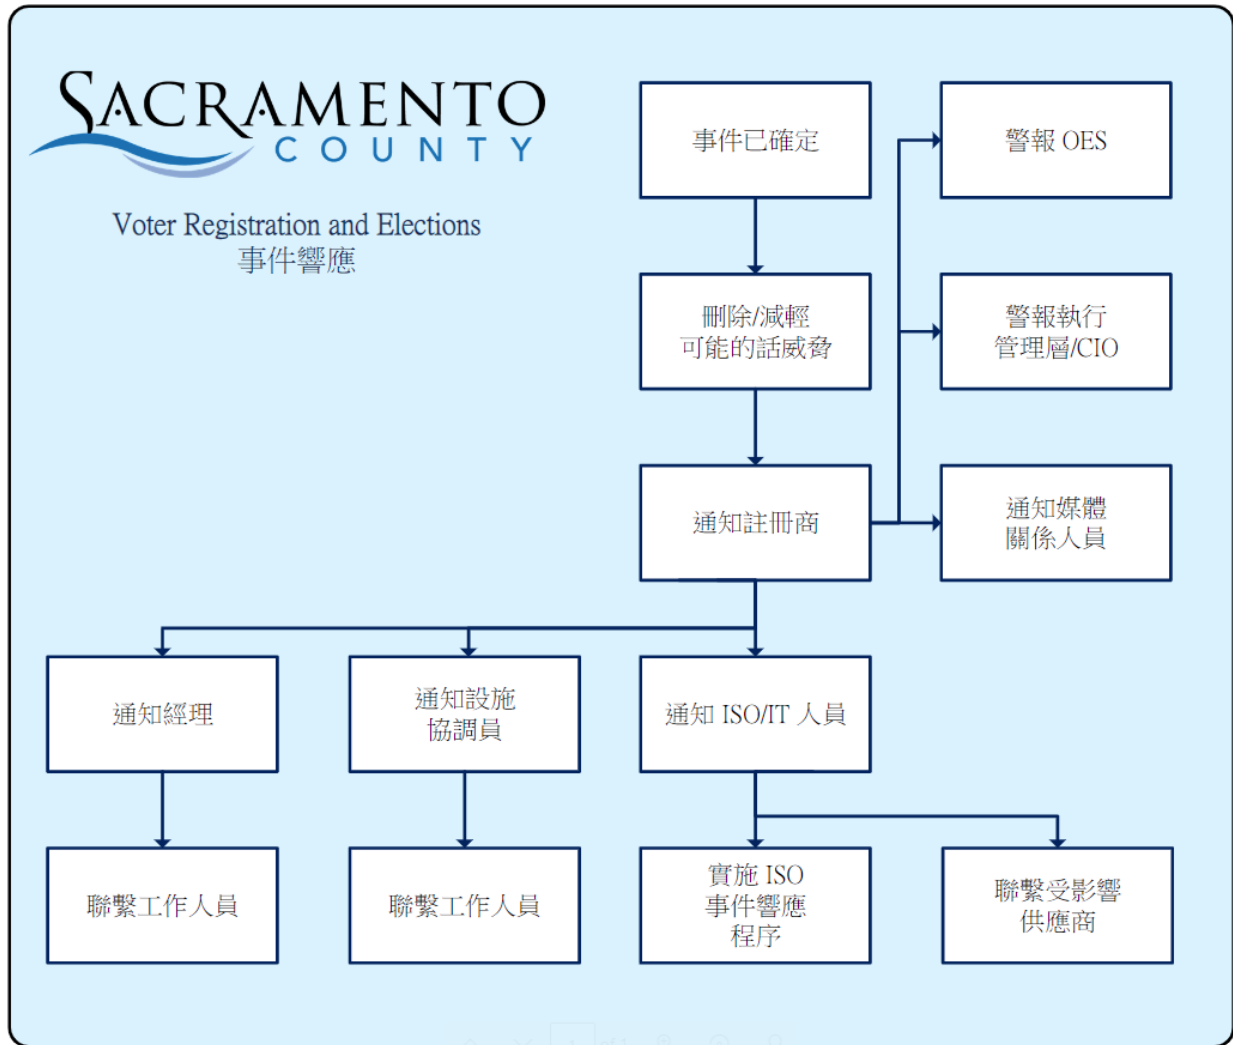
SACRAMENTO
COUNTY

Voter Registration and Elections
事件響應

事件已確定

刪除/減輕
可能的話威脅

通知註冊商

警報 OES

警報執行
管理層/CIO

通知媒體
關係人員

通知經理

通知設施
協調員

通知 ISO/IT 人員

聯繫工作人員

聯繫工作人員

實施 ISO
事件響應
程序

聯繫受影響
供應商